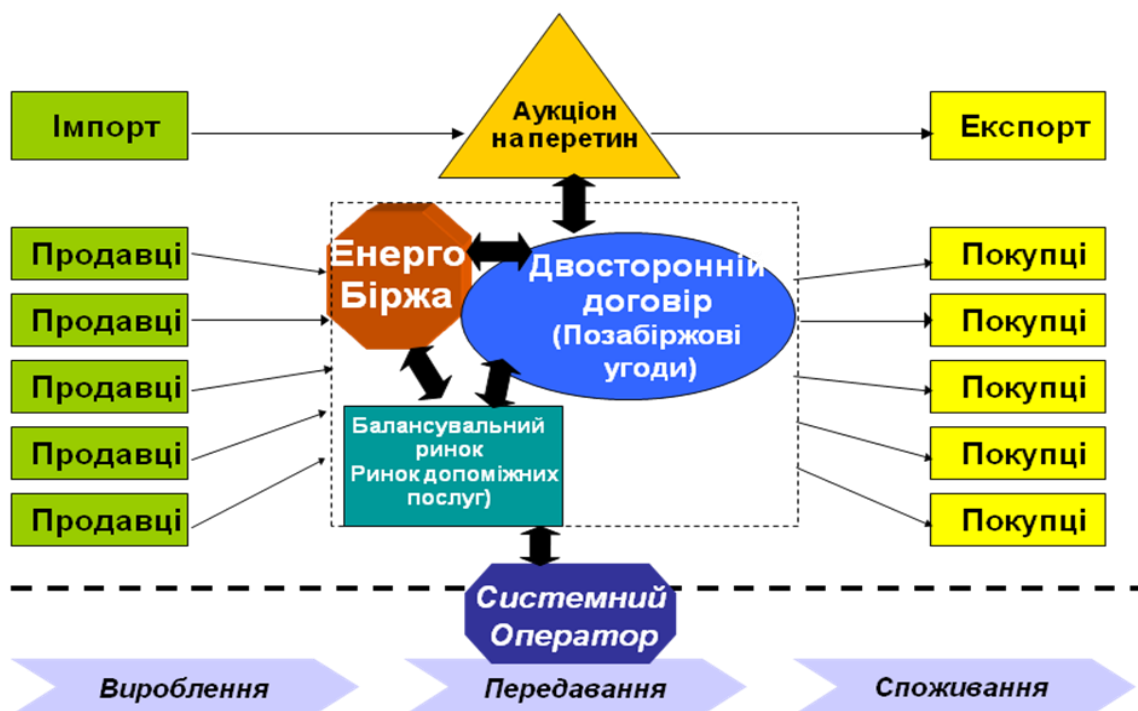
Імпорт

Аукціон на перетин

Експорт

Продавці

Продавці

Продавці

Продавці

Продавці

Енерго Біржа

Двосторонній договір (Позабіржові угоди)

Покупці

Покупці

Покупці

Покупці

Покупці

Балансувальний ринок Ринок допоміжних послуг)

Системний Оператор

Вироблення

Передавання

Споживання